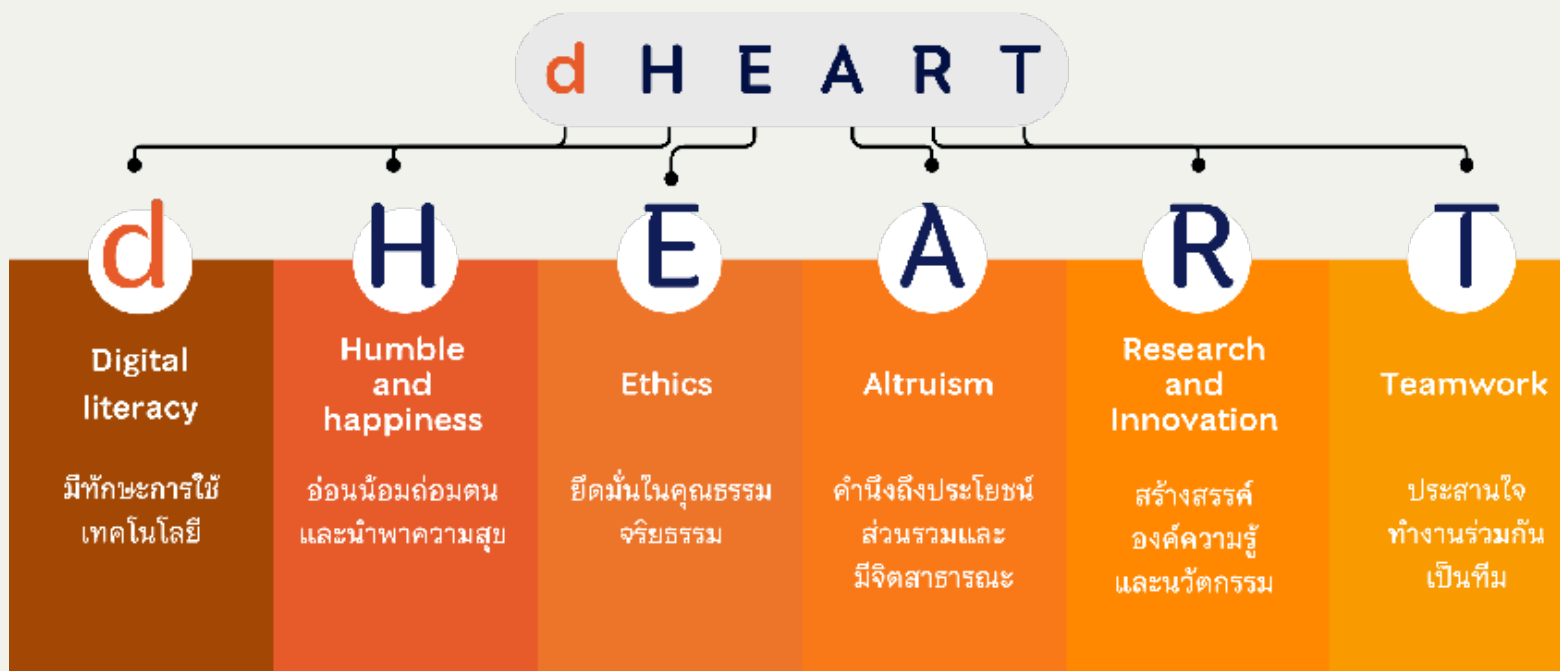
d H E A R T

d
Digital literacy
มีทักษะการใช้เทคโนโลยี

H
Humble and happiness
อ่อนน้อมถ่อมตน และนำพาความสุข

E
Ethics
ยึดมั่นในคุณธรรม จริยธรรม

A
Altruism
คำนึงถึงประโยชน์ส่วนรวมและมีจิตสาธารณะ

R
Research and Innovation
สร้างสรรค์องค์ความรู้และนวัตกรรม

T
Teamwork
ประสานใจ ทำงานร่วมกันเป็นทีม